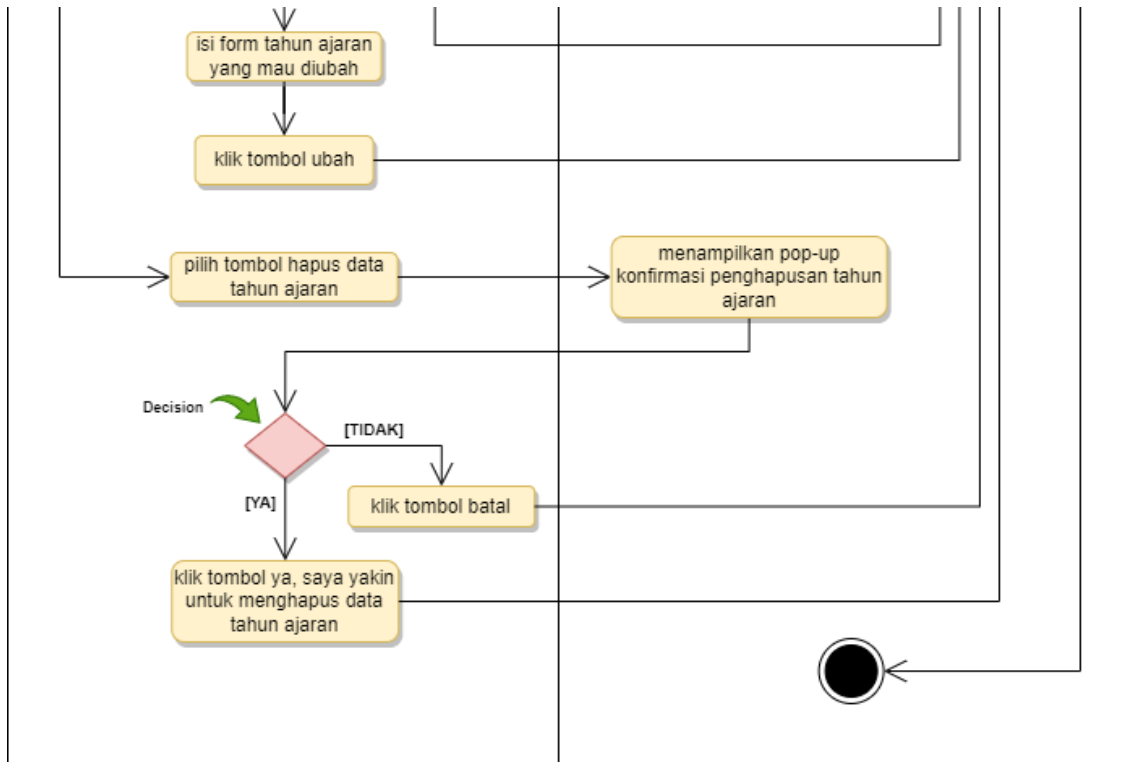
isi form tahun ajaran yang mau diubah

klik tombol ubah

pilih tombol hapus data tahun ajaran

menampilkan pop-up konfirmasi penghapusan tahun ajaran

Decision

[TIDAK]

[YA]

klik tombol batal

klik tombol ya, saya yakin untuk menghapus data tahun ajaran